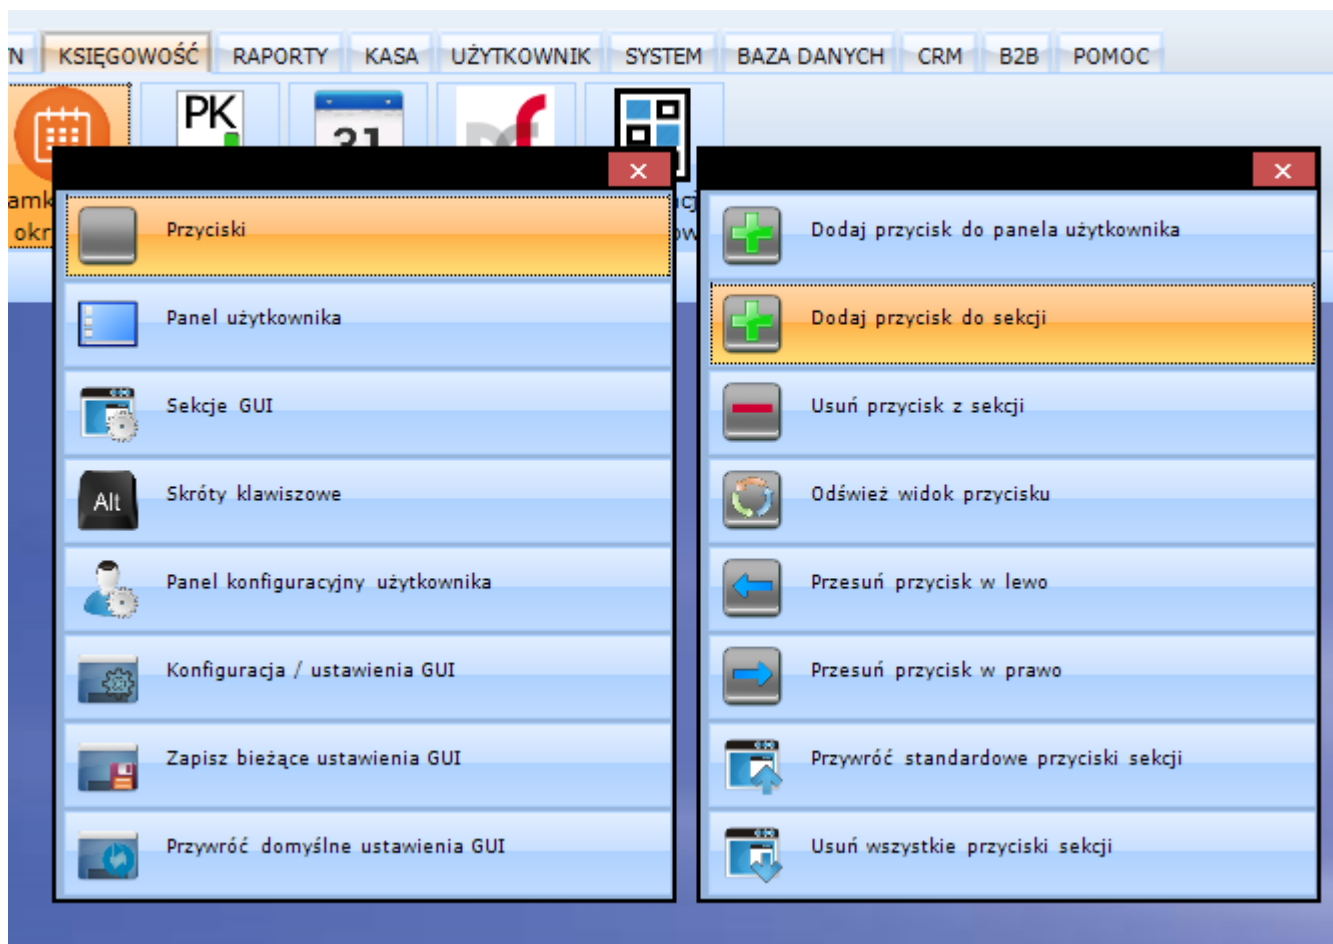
N KSIĘGOWOŚĆ RAPORTY KASA UŻYTKOWNIK SYSTEM BAZA DANYCH CRM B2B POMOC

PK

31

amk
okr

cj
ow

×

Przyciski

Panel użytkownika

Sekcje GUI

Alt

Skróty klawiszowe

Panel konfiguracyjny użytkownika

Konfiguracja / ustawienia GUI

Zapisz bieżące ustawienia GUI

Przywróć domyślne ustawienia GUI

×

Dodaj przycisk do panela użytkownika

Dodaj przycisk do sekcji

Usuń przycisk z sekcji

Odśwież widok przycisku

Przesuń przycisk w lewo

Przesuń przycisk w prawo

Przywróć standardowe przyciski sekcji

Usuń wszystkie przyciski sekcji